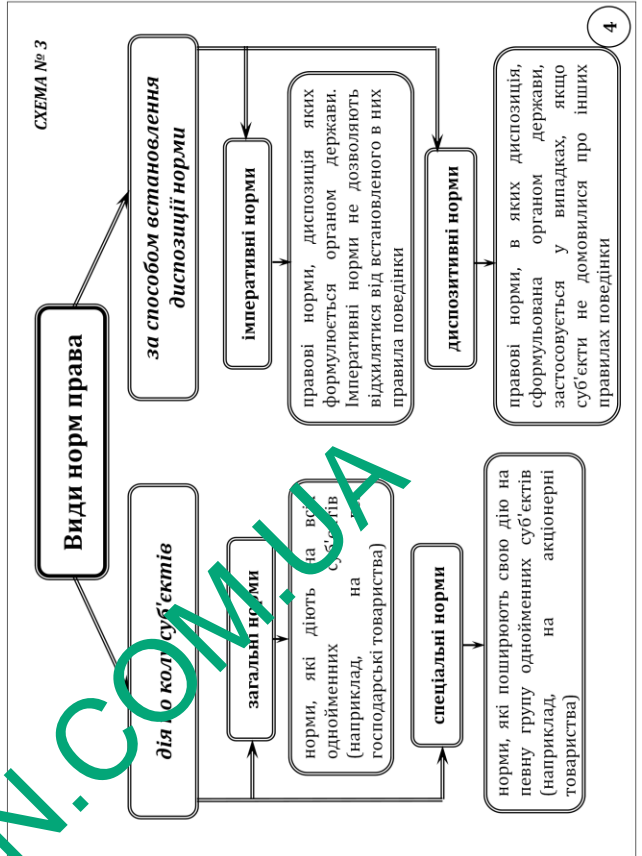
СХЕМА № 3

4

Види норм права

дія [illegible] кол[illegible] суб'єктів

за способом встановлення диспозиції норми

загальні норми

норми, які діють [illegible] всі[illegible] однойменних суб'єктів (наприклад, на господарські товариства)

спеціальні норми

норми, які поширюють свою дію на певну групу однойменних суб'єктів (наприклад, на акціонерні товариства)

імперативні норми

правові норми, диспозиція яких формулюється органом держави. Імперативні норми не дозволяють відхилятися від встановленого в них правила поведінки

диспозитивні норми

правові норми, в яких диспозиція, сформульована органом держави, застосовується у випадках, якщо суб'єкти не домовилися про інших правилах поведінки

N.COM.UA